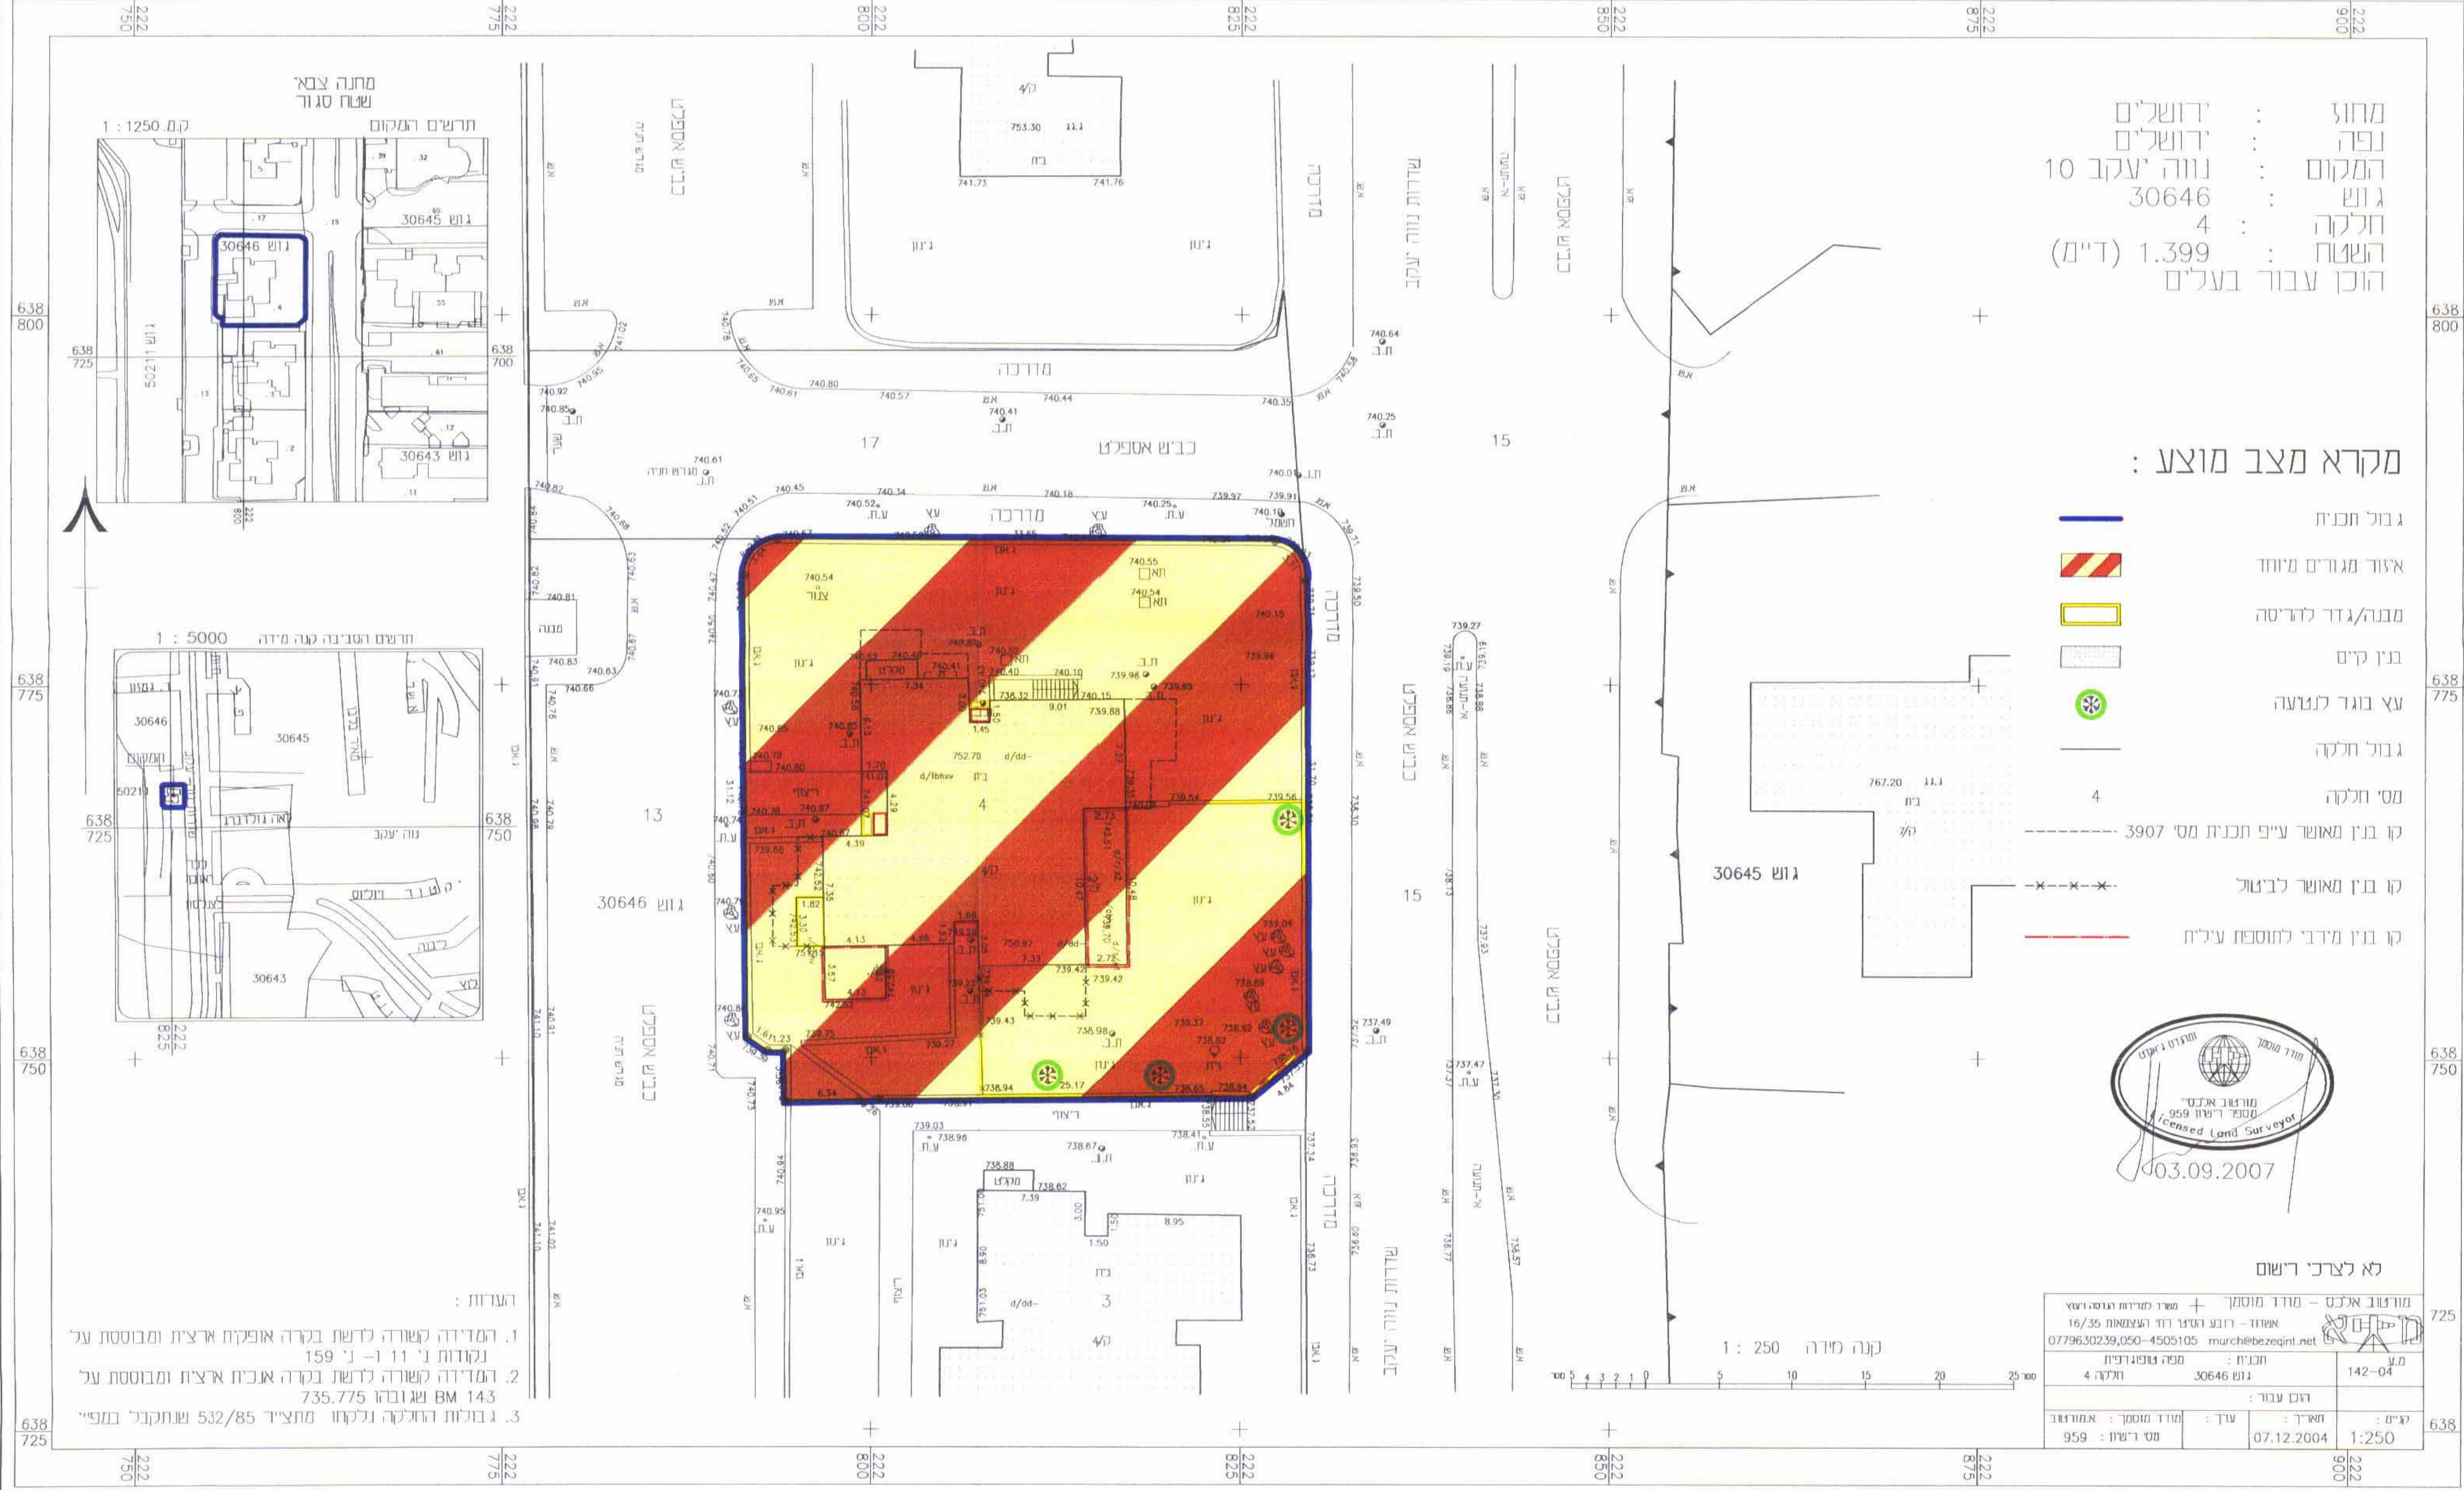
מחוז : ירושלים
נפה : ירושלים
המקום : נווה יעקב 10
גוש : 30646
חלקה : 4
השטח : 1.399 (דונם)
הוכן עבור בעלים

מקרא מצב מוצע :
גבול תכנית
אזור מגורים מיוחד
מבנה/גדר להריסה
בנין קיים
עץ בוגר לנטיעה
גבול חלקה
מס' חלקה 4
קו בנין מאושר ע"פ תכנית מס' 3907
קו בנין מאושר לביטול
קו בנין מידבי לתוספת עילית

מחנה צבאי
שטח סגור
תרשים המקום קנ.מ. 1:1250
גוש 30645
גוש 30646
גוש 30643
גוש 50211

תרשים הסביבה קנה מידה 1 : 5000
30646
30645
30643
50211
נווה יעקב

גוש 30646
גוש 30645
13
15
17
4
3

מדרכה
כביש אספלט
שדרות נווה יעקב
גינה
בית
753.30
741.73
741.76
767.20

הערות :
1. המדידה קשורה לרשת בקרה אופקית ארצית ומבוססת על נקודות נ' 11 ו- נ' 159
2. המדידה קשורה לרשת בקרה אנכית ארצית ומבוססת על BM 143 שגובהו 735.775
3. גבולות החלקה נלקחו מתצ"ר 532/85 שנתקבל במפ"י

לא לצרכי רישום

קנה מידה 1 : 250

מודד מוסמך
959 מס' רשיון
Licensed Land Surveyor
03.09.2007

מורנוס אלבט - מודד מוסמך
אשדוד - רובע הסיטי רח' העצמאות 16/35
0779630239,050-4505105 murch@bezeqint.net
תכנית : מפה טופוגרפית
גוש 30646 חלקה 4
הוכן עבור :
קנ"מ : 1:250
תאריך : 07.12.2004
ערך :
מודד מוסמך : א.מורנוס
מס' רשיון : 959
מ.ע 142-04